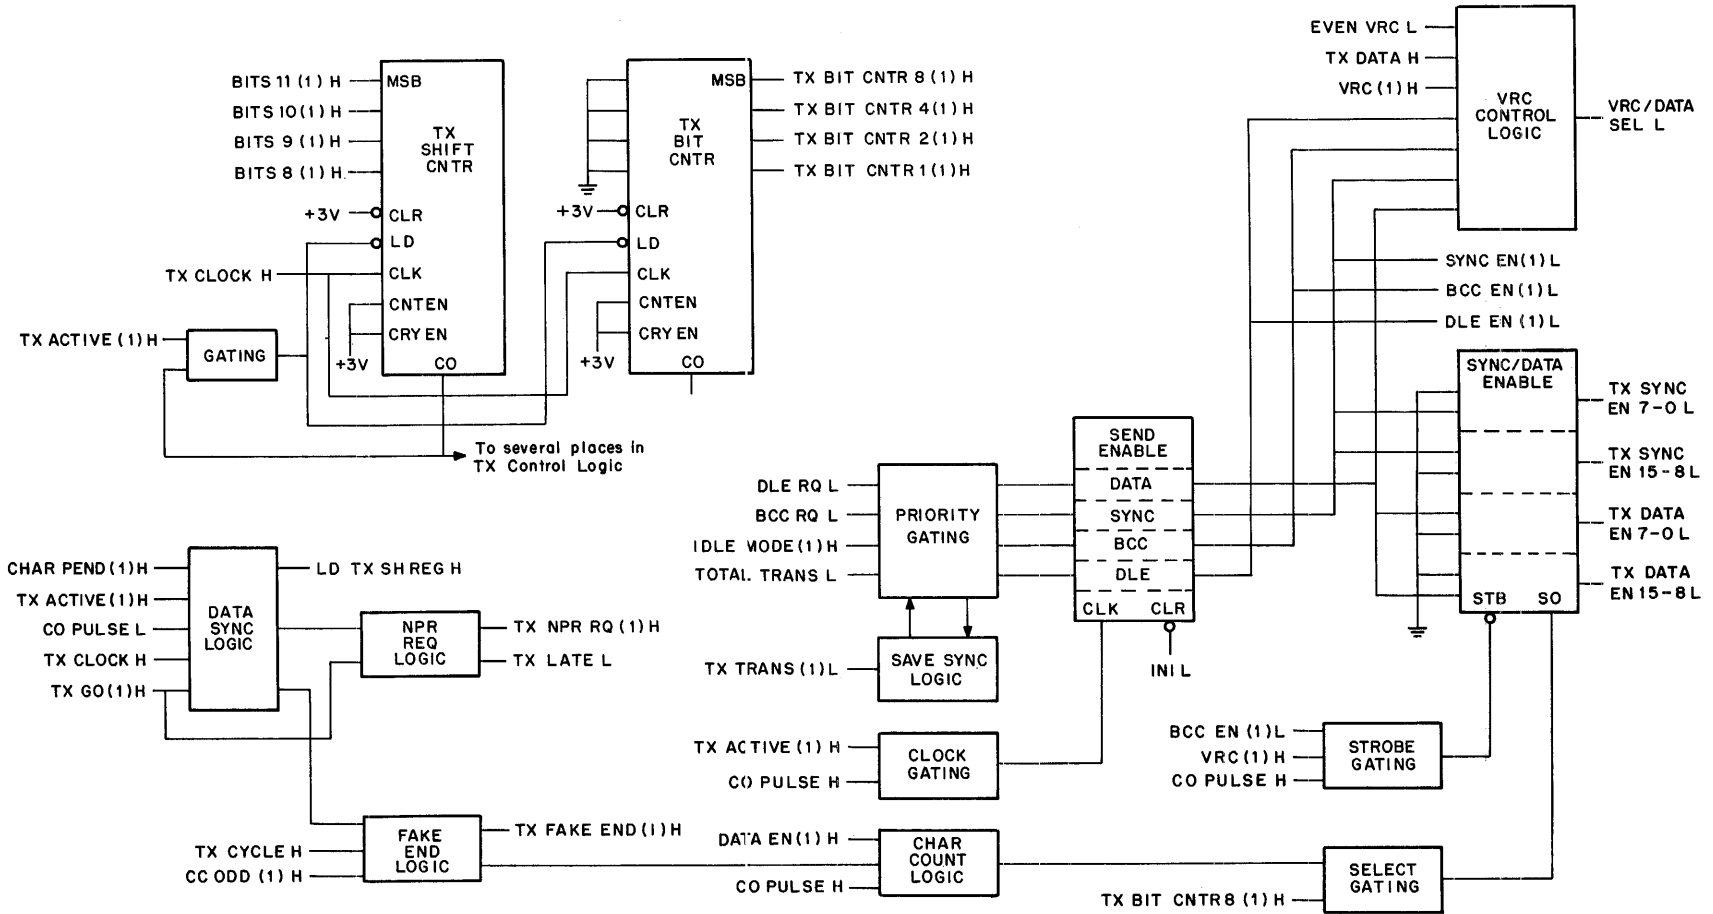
BITS 11 (1) H
BITS 10 (1) H
BITS 9 (1) H
BITS 8 (1) H
MSB
TX SHIFT CNTR
+3V
CLR
LD
TX CLOCK H
CLK
CNTEN
CRY EN
TX ACTIVE (1) H
GATING
+3V
CO

MSB
TX BIT CNTR
+3V
CLR
LD
CLK
CNTEN
CRY EN
+3V
CO
TX BIT CNTR 8 (1) H
TX BIT CNTR 4 (1) H
TX BIT CNTR 2 (1) H
TX BIT CNTR 1 (1) H

To several places in TX Control Logic

EVEN VRC L
TX DATA H
VRC (1) H
VRC CONTROL LOGIC
VRC/DATA SEL L
SYNC EN (1) L
BCC EN (1) L
DLE EN (1) L

SYNC/DATA ENABLE
TX SYNC EN 7-0 L
TX SYNC EN 15-8 L
TX DATA EN 7-0 L
TX DATA EN 15-8 L
STB
SO

SEND ENABLE
DATA
SYNC
BCC
DLE
CLK
CLR
INI L

DLE RQ L
BCC RQ L
IDLE MODE (1) H
TOTAL TRANS L
PRIORITY GATING
TX TRANS (1) L
SAVE SYNC LOGIC

CHAR PEND (1) H
TX ACTIVE (1) H
CO PULSE L
TX CLOCK H
TX GO (1) H
DATA SYNC LOGIC
LD TX SH REG H
NPR REQ LOGIC
TX NPR RQ (1) H
TX LATE L

TX CYCLE H
CC ODD (1) H
FAKE END LOGIC
TX FAKE END (1) H

TX ACTIVE (1) H
CO PULSE H
CLOCK GATING
DATA EN (1) H
CO PULSE H
CHAR COUNT LOGIC

BCC EN (1) L
VRC (1) H
CO PULSE H
STROBE GATING
SELECT GATING
TX BIT CNTR 8 (1) H